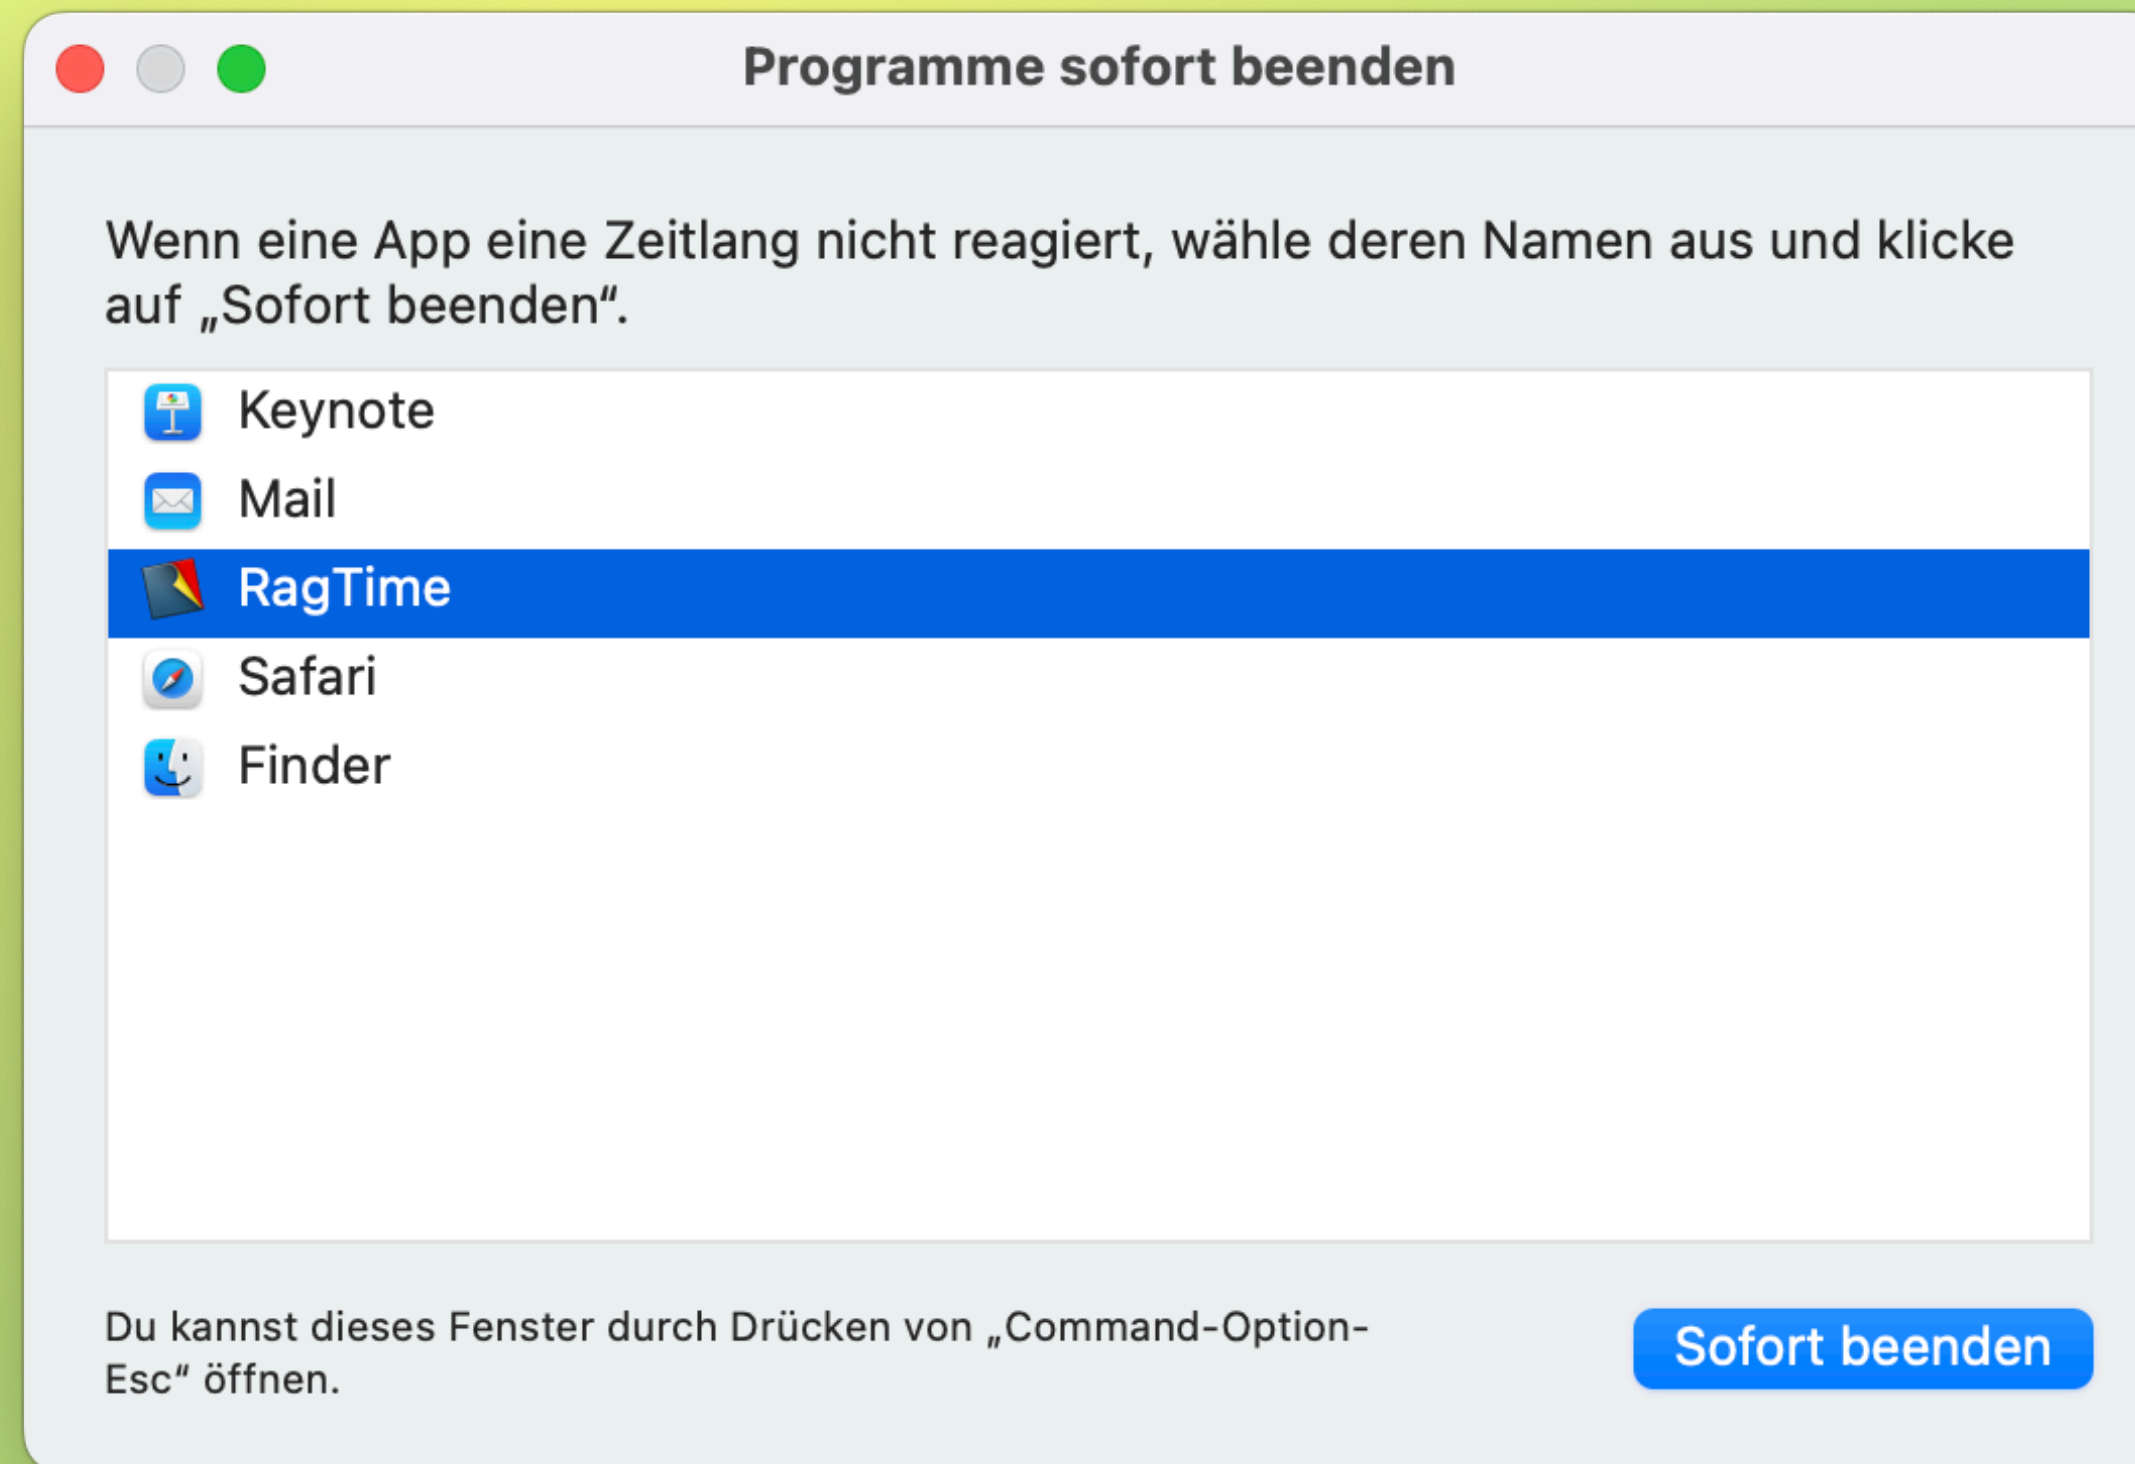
Programme sofort beenden

Wenn eine App eine Zeitlang nicht reagiert, wähle deren Namen aus und klicke auf „Sofort beenden“.

Keynote
Mail
RagTime
Safari
Finder

Du kannst dieses Fenster durch Drücken von „Command-Option-Esc“ öffnen.

Sofort beenden